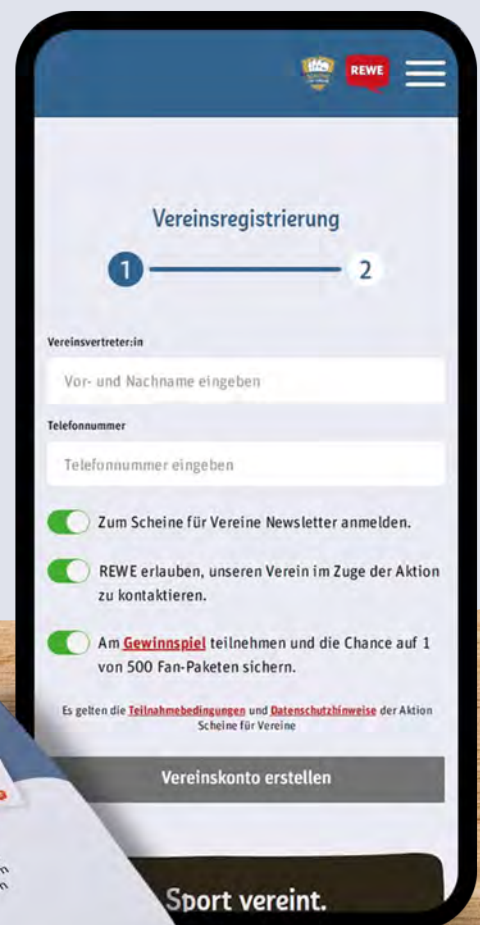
REWE

Vereinsregistrierung

1

2

Vereinsvertreter:in

Vor- und Nachname eingeben

Telefonnummer

Telefonnummer eingeben

Zum Scheine für Vereine Newsletter anmelden.

REWE erlauben, unseren Verein im Zuge der Aktion zu kontaktieren.

Am Gewinnspiel teilnehmen und die Chance auf 1 von 500 Fan-Paketen sichern.

Es gelten die Teilnahmebedingungen und Datenschutzhinweise der Aktion Scheine für Vereine

Vereinskonto erstellen

Sport vereint.